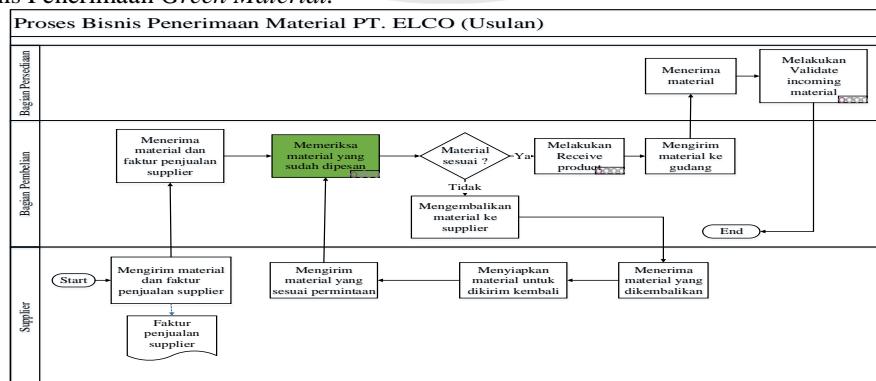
nis Penerimaan Green Material.

Proses Bisnis Penerimaan Material PT. ELCO (Usulan)

Bagian Persediaan

Menerima material

Melakukan Validate incoming material

Bagian Pembelian

Menerima material dan faktur penjualan supplier

Memeriksa material yang sudah dipesan

Material sesuai ?

Ya

Melakukan Receive product

Mengirim material ke gudang

Tidak

Mengembalikan material ke supplier

End

Supplier

Start

Mengirim material dan faktur penjualan supplier

Faktur penjualan supplier

Mengirim material yang sesuai permintaan

Menyiapkan material untuk dikirim kembali

Menerima material yang dikembalikan